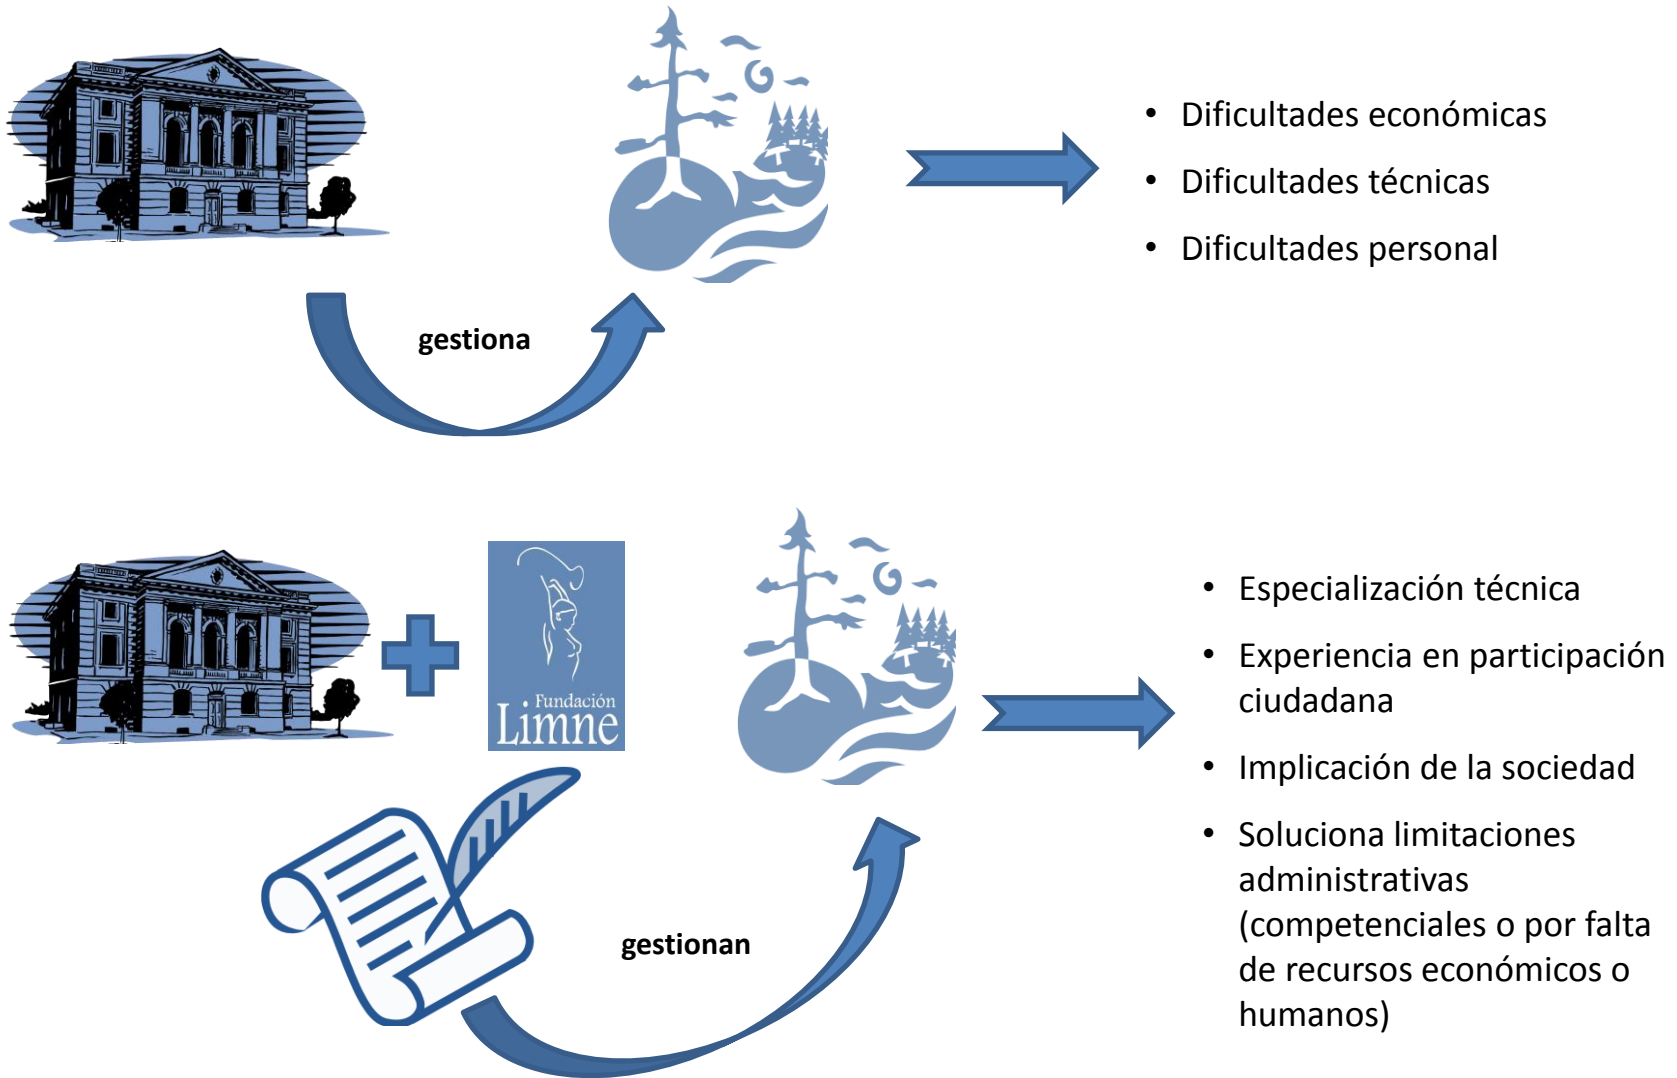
- Dificultades económicas
- Dificultades técnicas
- Dificultades personal

gestiona

Fundación Limne

- Especialización técnica
- Experiencia en participación ciudadana
- Implicación de la sociedad
- Soluciona limitaciones administrativas (competenciales o por falta de recursos económicos o humanos)

gestionan